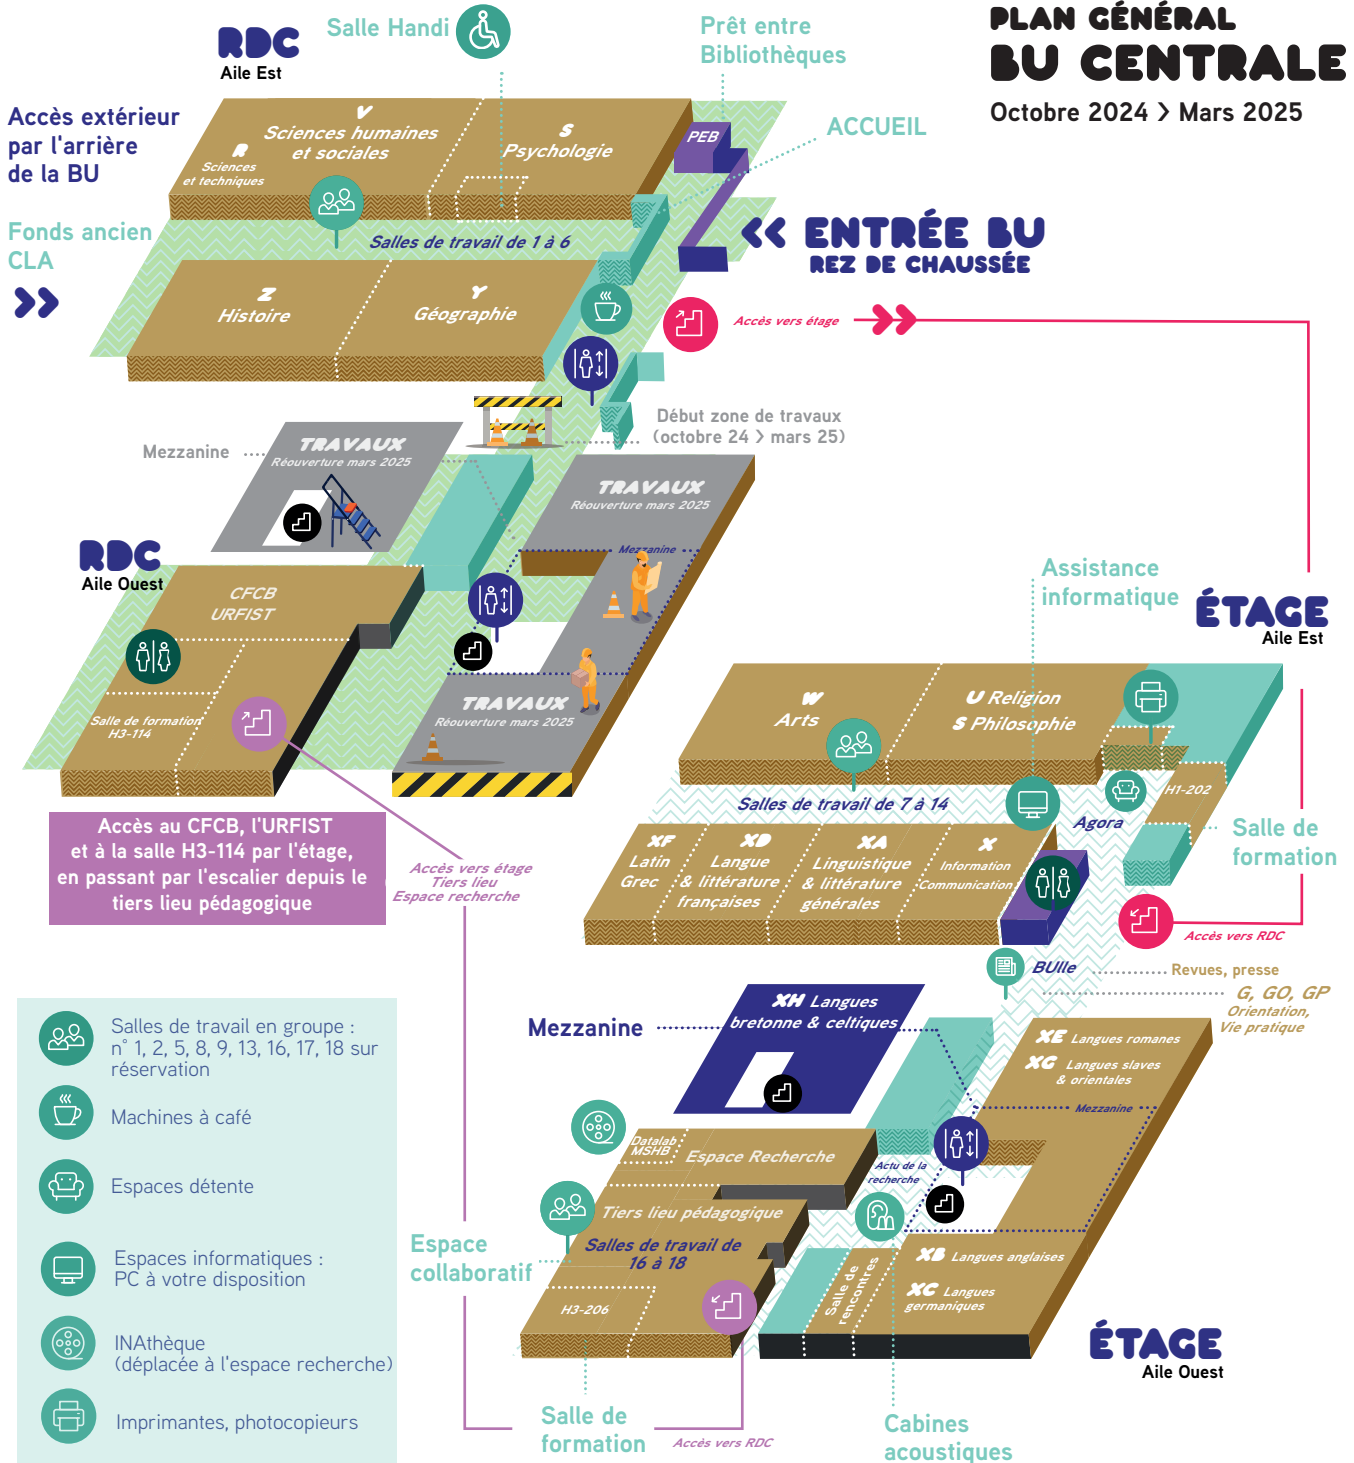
PLAN GÉNÉRAL
BU CENTRALE
Octobre 2024 > Mars 2025

RDC
Aile Est

Salle Handi

Prêt entre Bibliothèques

ACCUEIL

Accès extérieur par l'arrière de la BU

Fonds ancien CLA

V Sciences humaines et sociales
S Psychologie
R Sciences et techniques
PEB
Salles de travail de 1 à 6
Z Histoire
Y Géographie

<< ENTRÉE BU
REZ DE CHAUSSÉE

Accès vers étage

Début zone de travaux (octobre 24 > mars 25)

Mezzanine
TRAVAUX
Réouverture mars 2025
TRAVAUX
Réouverture mars 2025
Mezzanine
TRAVAUX
Réouverture mars 2025

RDC
Aile Ouest
CFCB
URFIST
Salle de formation H3-114

Accès au CFCB, l'URFIST et à la salle H3-114 par l'étage, en passant par l'escalier depuis le tiers lieu pédagogique

Accès vers étage
Tiers lieu
Espace recherche

Assistance informatique

ÉTAGE
Aile Est

W Arts
U Religion
S Philosophie
Salles de travail de 7 à 14
H1-202
Agora
Salle de formation
XF Latin Grec
XD Langue & littérature françaises
XA Linguistique & littérature générales
X Information Communication
Accès vers RDC
BUlle
Revues, presse
G, GO, GP
Orientation, Vie pratique

Mezzanine
XH Langues bretonne & celtiques
XE Langues romanes
XG Langues slaves & orientales
Mezzanine
Datalab MSHB
Espace Recherche
Actu de la recherche
Tiers lieu pédagogique
Salles de travail de 16 à 18
H3-206
Salle de rencontres
XB Langues anglaises
XC Langues germaniques

ÉTAGE
Aile Ouest

Espace collaboratif

Salle de formation
Accès vers RDC
Cabines acoustiques

Salles de travail en groupe : n° 1, 2, 5, 8, 9, 13, 16, 17, 18 sur réservation
Machines à café
Espaces détente
Espaces informatiques : PC à votre disposition
INAthèque (déplacée à l'espace recherche)
Imprimantes, photocopieurs